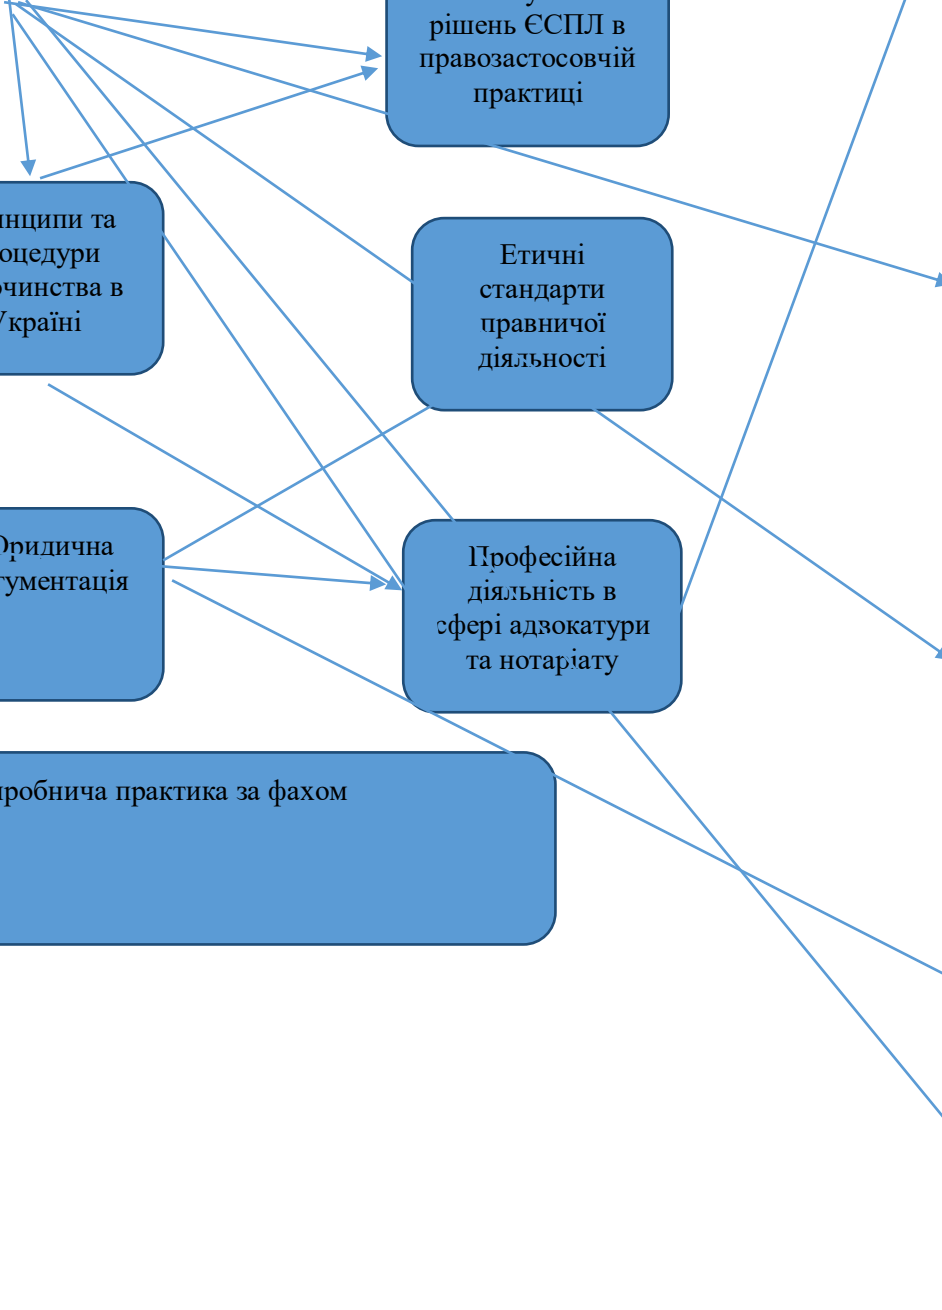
рішень ЄСПЛ в правозастосовчій практиці

нципи та оцедури очинства в Україні

Етичні стандарти правничої діяльності

Юридична гументація

Професійна діяльність в сфері адвокатури та нотаріату

иробнича практика за фахом